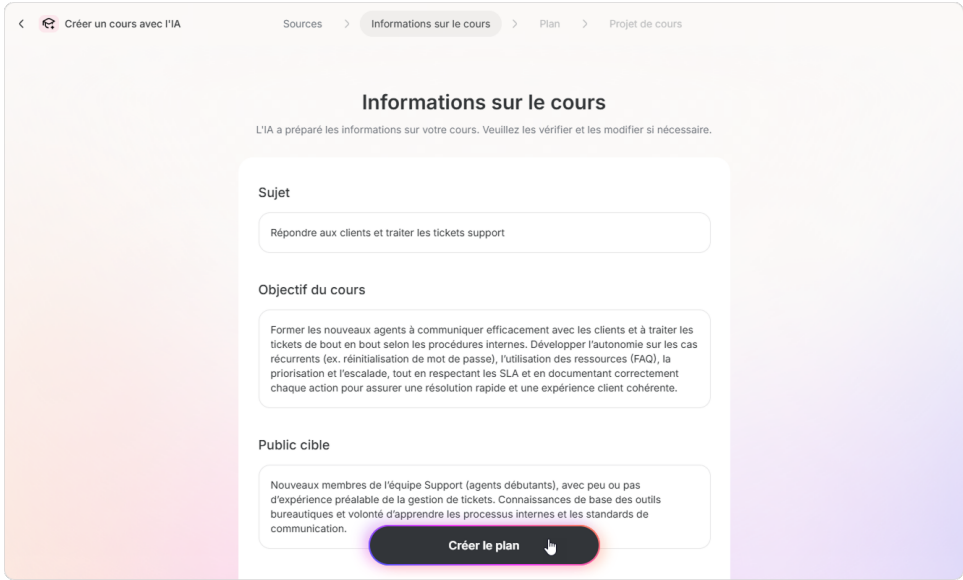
< Créer un cours avec l'IA

Sources > Informations sur le cours > Plan > Projet de cours

Informations sur le cours

L'IA a préparé les informations sur votre cours. Veuillez les vérifier et les modifier si nécessaire.

Sujet

Répondre aux clients et traiter les tickets support

Objectif du cours

Former les nouveaux agents à communiquer efficacement avec les clients et à traiter les tickets de bout en bout selon les procédures internes. Développer l'autonomie sur les cas récurrents (ex. réinitialisation de mot de passe), l'utilisation des ressources (FAQ), la priorisation et l'escalade, tout en respectant les SLA et en documentant correctement chaque action pour assurer une résolution rapide et une expérience client cohérente.

Public cible

Nouveaux membres de l'équipe Support (agents débutants), avec peu ou pas d'expérience préalable de la gestion de tickets. Connaissances de base des outils bureautiques et volonté d'apprendre les processus internes et les standards de communication.

Créer le plan